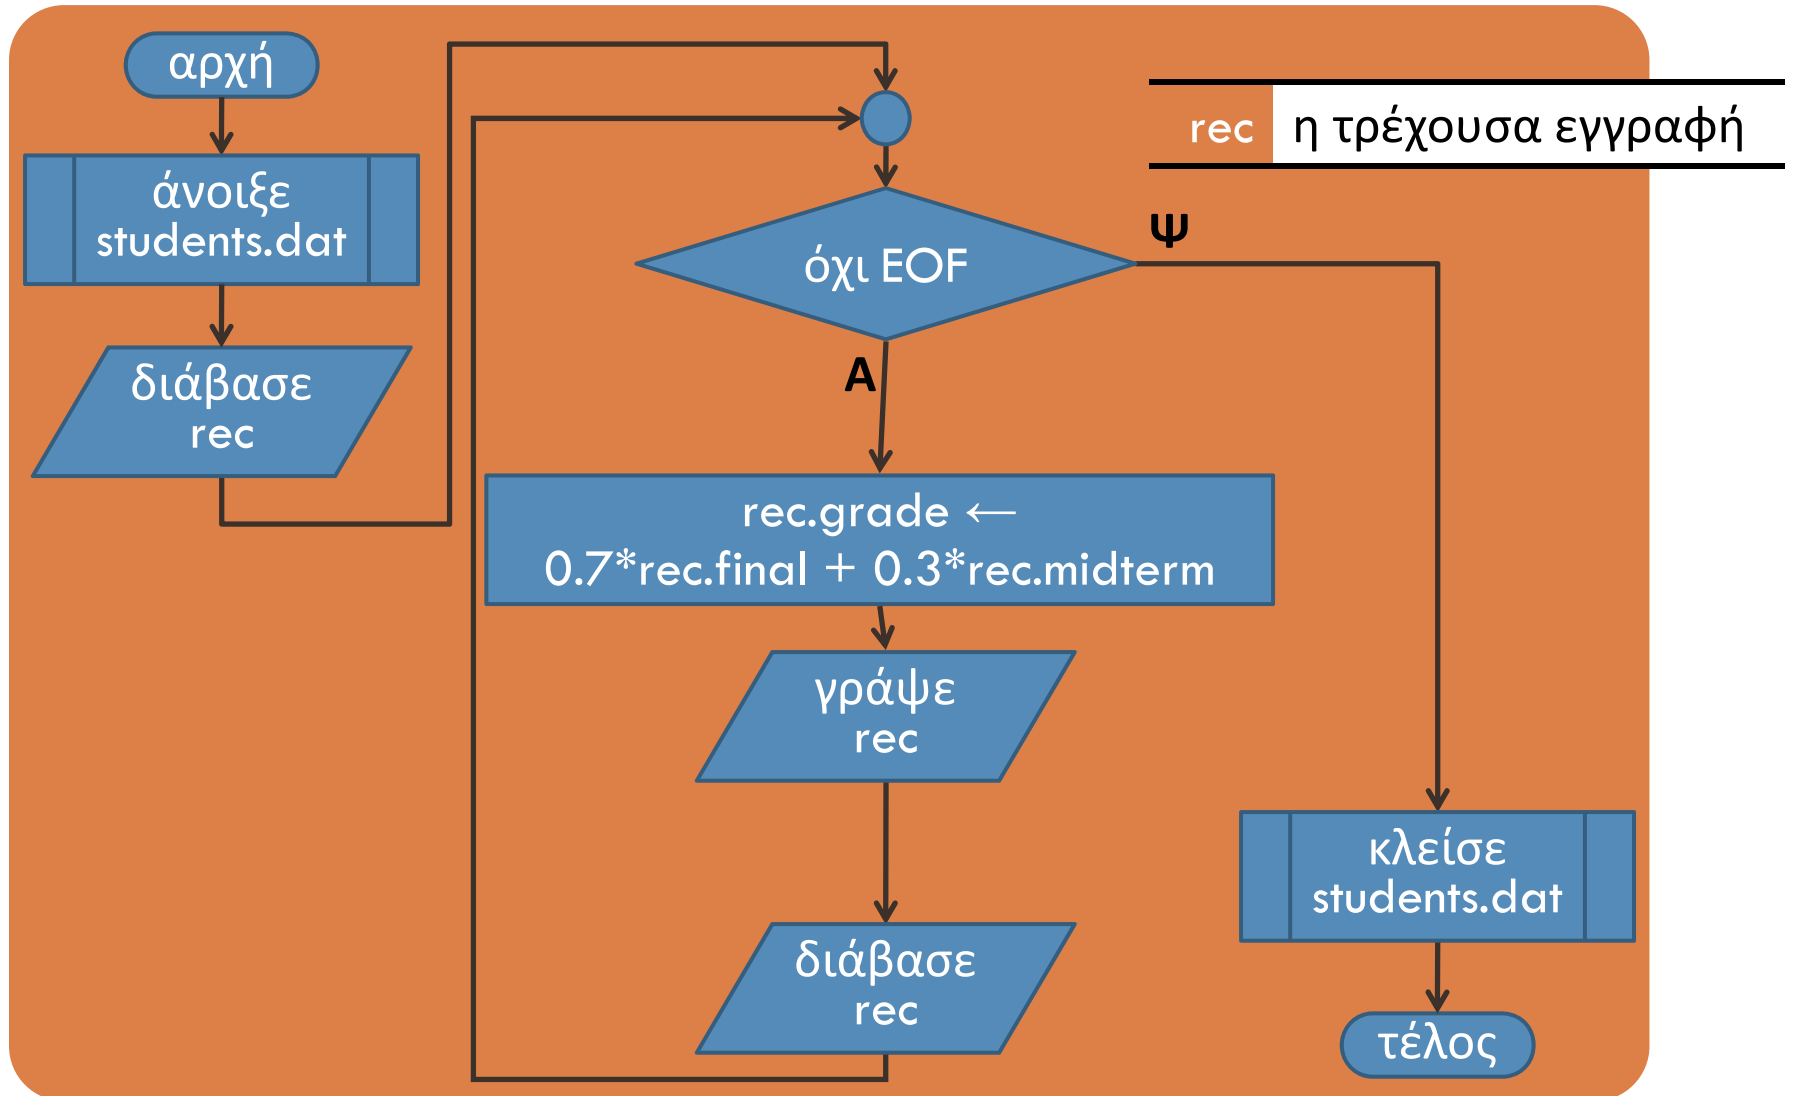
αρχή

άνοιξε students.dat

διάβασε rec

| rec | η τρέχουσα εγγραφή |
|---|---|

όχι EOF

Ψ

Α

rec.grade $\leftarrow$ 0.7*rec.final + 0.3*rec.midterm

γράψε rec

διάβασε rec

κλείσε students.dat

τέλος